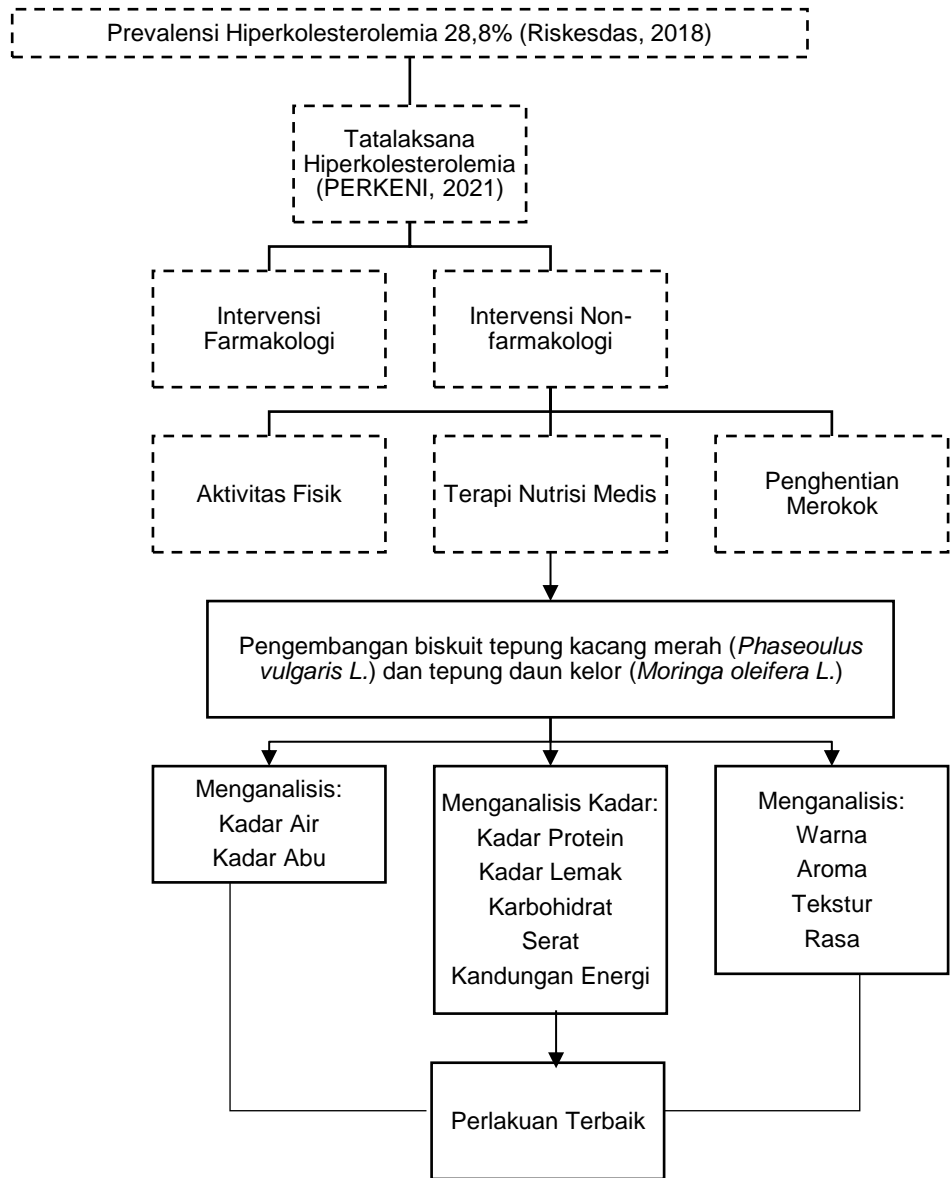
Prevalensi Hiperkolesterolemia 28,8% (Riskesdas, 2018)

Tatalaksana Hiperkolesterolemia (PERKENI, 2021)

Intervensi Farmakologi

Intervensi Non-farmakologi

Aktivitas Fisik

Terapi Nutrisi Medis

Penghentian Merokok

Pengembangan biskuit tepung kacang merah (*Phaseoulus vulgaris L.*) dan tepung daun kelor (*Moringa oleifera L.*)

Menganalisis:
Kadar Air
Kadar Abu

Menganalisis Kadar:
Kadar Protein
Kadar Lemak
Karbohidrat
Serat
Kandungan Energi

Menganalisis:
Warna
Aroma
Tekstur
Rasa

Perlakuan Terbaik